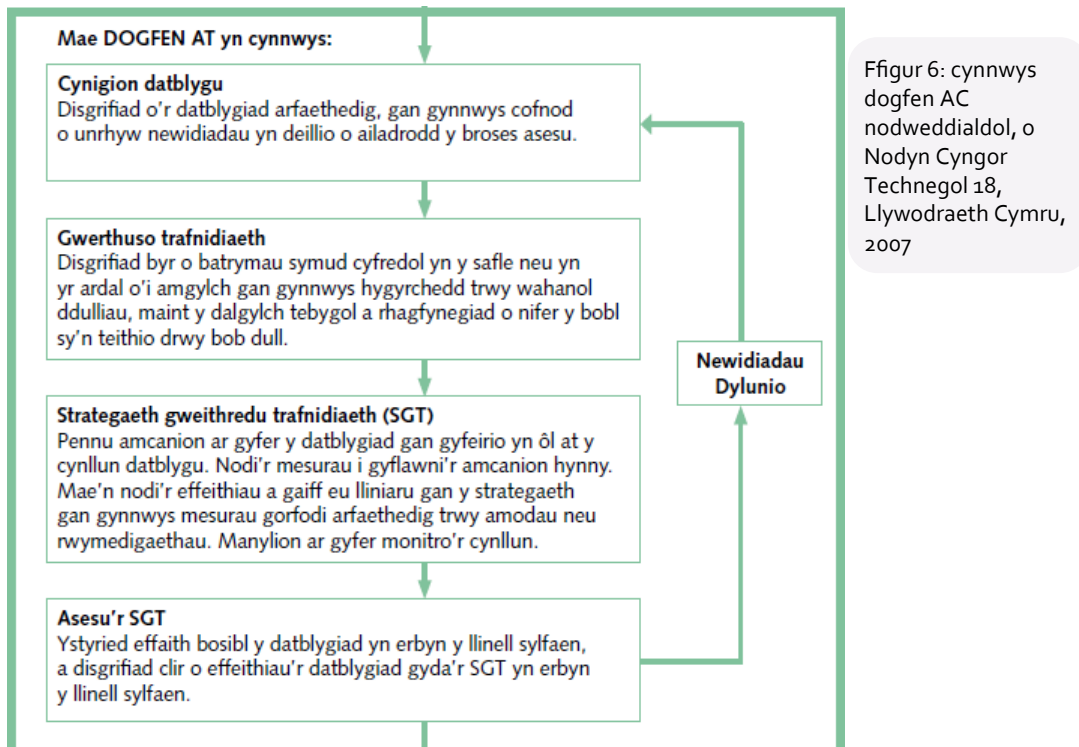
Mae DOGFEN AT yn cynnwys:

Cynigion datblygu
Disgrifiad o'r datblygiad arfaethedig, gan gynnwys cofnod o unrhyw newidiadau yn deillio o ailadrodd y broses asesu.

Gwerthuso trafnidiaeth
Disgrifiad byr o batrymau symud cyfredol yn y safle neu yn yr ardal o'i amgylch gan gynnwys hygyrchedd trwy wahanol ddulliau, maint y dalgylch tebygol a rhagfynegiad o nifer y bobl sy'n teithio drwy bob dull.

Strategaeth gweithredu trafnidiaeth (SGT)
Pennu amcanion ar gyfer y datblygiad gan gyfeirio yn ôl at y cynllun datblygu. Nodi'r mesurau i gyflawni'r amcanion hynny. Mae'n nodi'r effeithiau a gaiff eu lliniaru gan y strategaeth gan gynnwys mesurau gorfodi arfaethedig trwy amodau neu rwymedigaethau. Manylion ar gyfer monitro'r cynllun.

Asesu'r SGT
Ystyried effaith bosibl y datblygiad yn erbyn y llinell sylfaen, a disgrifiad clir o effeithiau'r datblygiad gyda'r SGT yn erbyn y llinell sylfaen.

Newidiadau Dylunio

Ffigur 6: cynnwys dogfen AC nodweddialdol, o Nodyn Cyngor Technegol 18, Llywodraeth Cymru, 2007